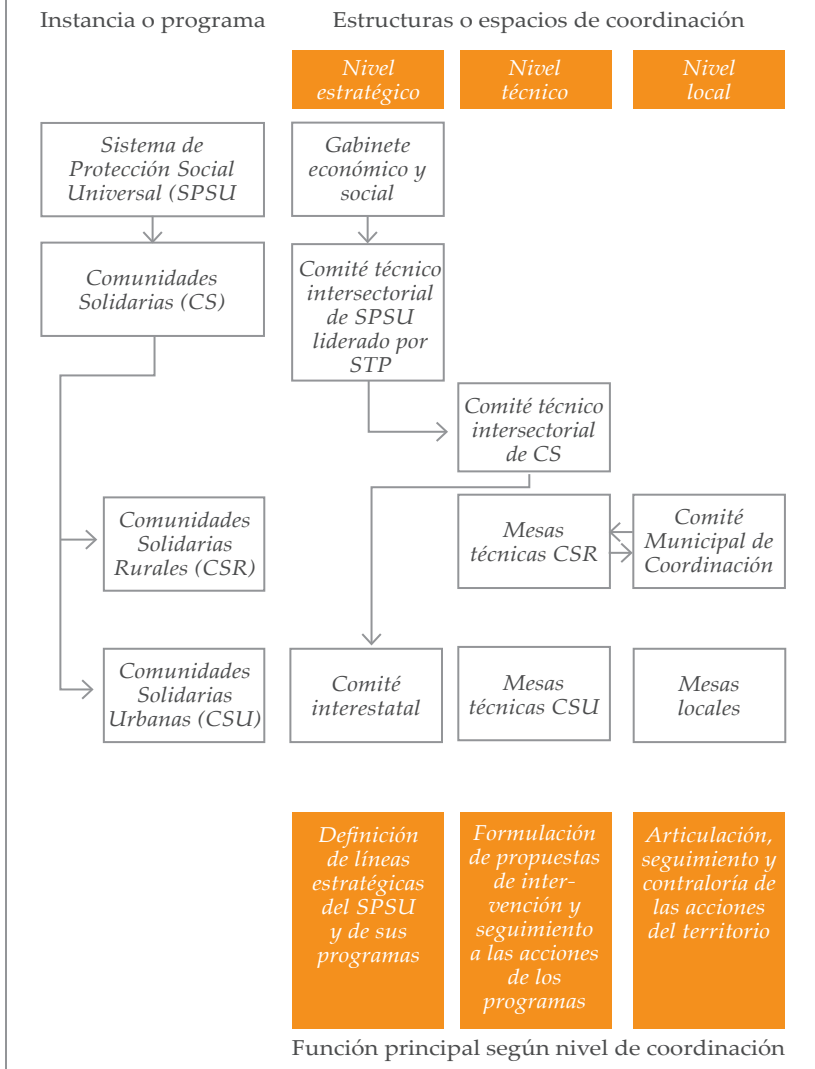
Instancia o programa

Estructuras o espacios de coordinación

Nivel estratégico

Nivel técnico

Nivel local

Sistema de Protección Social Universal (SPSU

Gabinete económico y social

Comunidades Solidarias (CS)

Comité técnico intersectorial de SPSU liderado por STP

Comité técnico intersectorial de CS

Comunidades Solidarias Rurales (CSR)

Mesas técnicas CSR

Comité Municipal de Coordinación

Comunidades Solidarias Urbanas (CSU)

Comité interestatal

Mesas técnicas CSU

Mesas locales

Definición de líneas estratégicas del SPSU y de sus programas

Formulación de propuestas de intervención y seguimiento a las acciones de los programas

Articulación, seguimiento y contraloría de las acciones del territorio

Función principal según nivel de coordinación